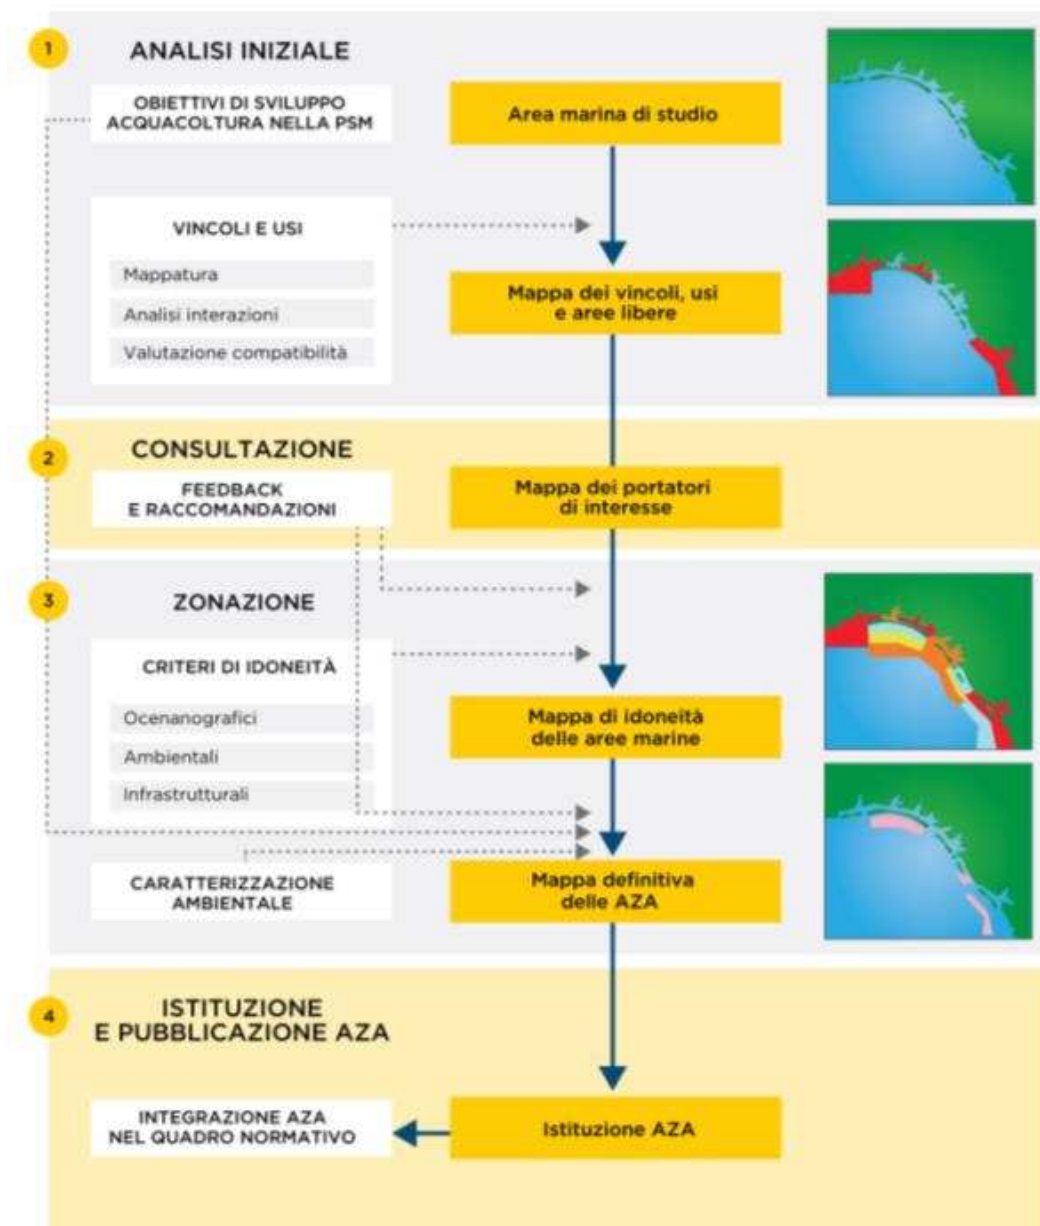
1 ANALISI INIZIALE

OBIETTIVI DI SVILUPPO ACQUACOLTURA NELLA PSM

Area marina di studio

VINCOLI E USI

Mappatura

Analisi interazioni

Valutazione compatibilità

Mappa dei vincoli, usi e aree libere

2 CONSULTAZIONE

FEEDBACK E RACCOMANDAZIONI

Mappa dei portatori di interesse

3 ZONAZIONE

CRITERI DI IDONEITÀ

Oceanografici

Ambientali

Infrastrutturali

Mappa di idoneità delle aree marine

CARATTERIZZAZIONE AMBIENTALE

Mappa definitiva delle AZA

4 ISTITUZIONE E PUBBLICAZIONE AZA

INTEGRAZIONE AZA NEL QUADRO NORMATIVO

Istituzione AZA